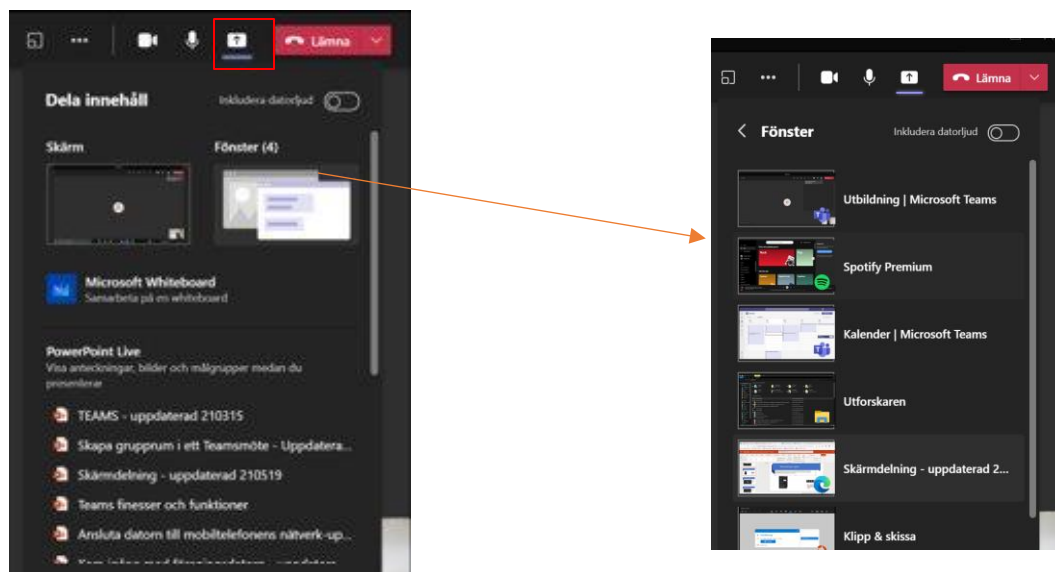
Lämna

Dela innehåll

Inkludera datorljud

Skärm

Fönster (4)

Microsoft Whiteboard

Samarbeta på en whiteboard

PowerPoint Live

Visa anteckningar, bilder och målgrupper medan du presenterar

TEAMS - uppdaterad 210315

Skapa grupprum i ett Teamsmöte - Uppdatera...

Skärmdelning - uppdaterad 210519

Teams finesser och funktioner

Ansluta datorn till mobiltelefonens nätverk-up...

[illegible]

Lämna

Fönster

Inkludera datorljud

Utbildning | Microsoft Teams

Spotify Premium

Kalender | Microsoft Teams

Utforskaren

Skärmdelning - uppdaterad 2...

Klipp & skissa